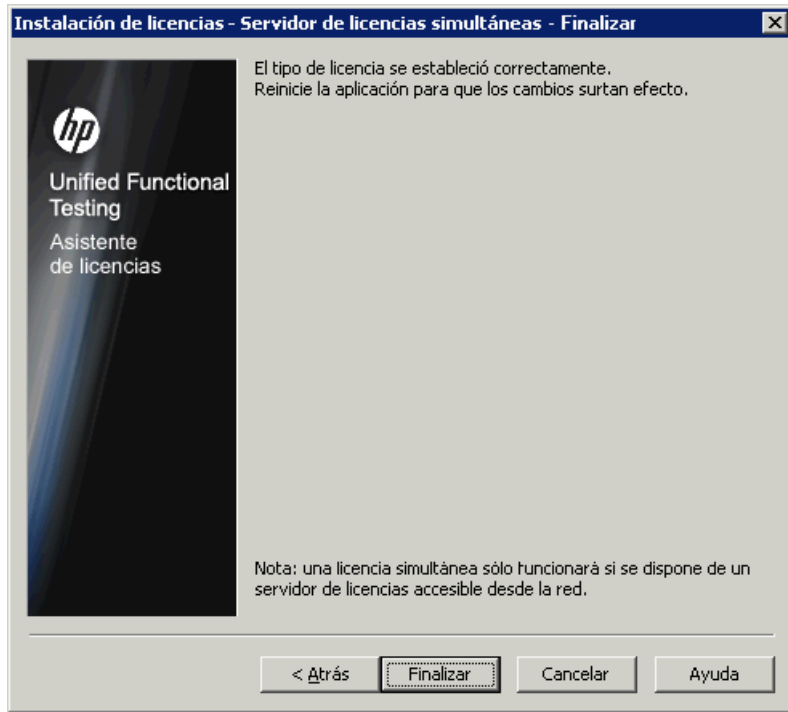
Instalación de licencias - Servidor de licencias simultáneas - Finalizar

hp

Unified Functional Testing

Asistente de licencias

El tipo de licencia se estableció correctamente.
Reinicie la aplicación para que los cambios surtan efecto.

Nota: una licencia simultánea sólo funcionará si se dispone de un servidor de licencias accesible desde la red.

< Atrás

Finalizar

Cancelar

Ayuda